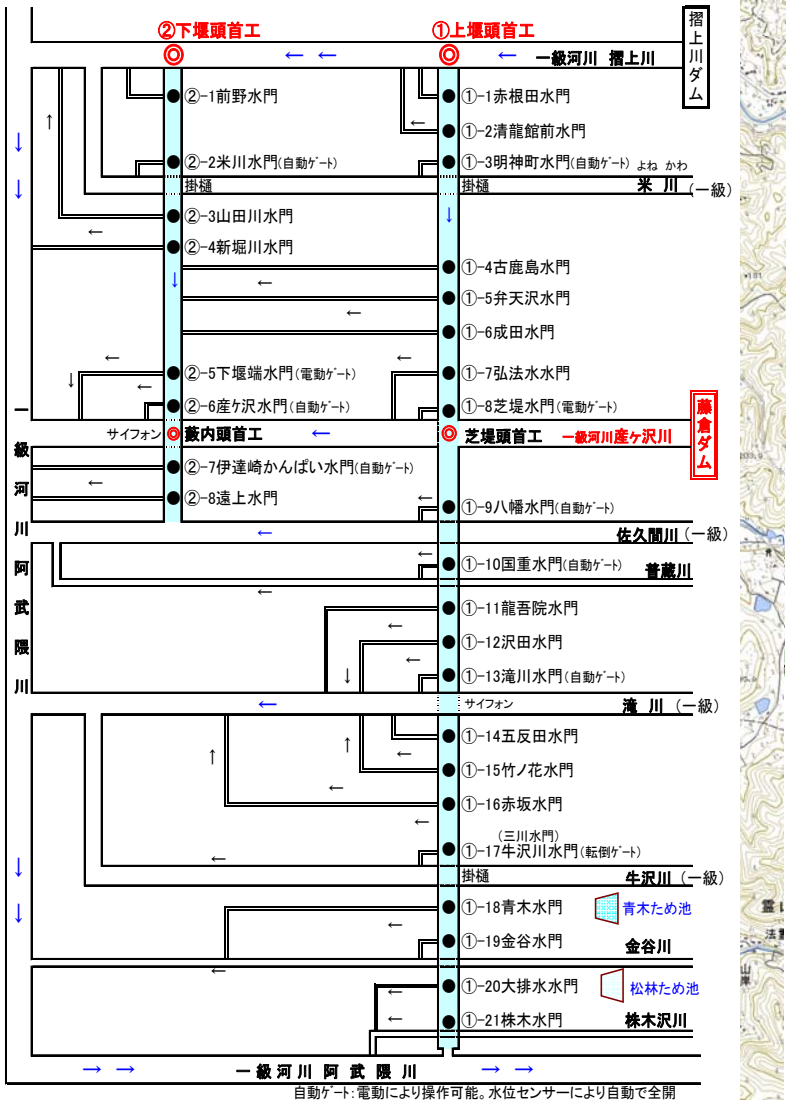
②下堰頭首工

①上堰頭首工

摺上川ダム

一級河川 摺上川

②-1前野水門

②-2米川水門(自動ゲート)

掛樋

②-3山田川水門

②-4新堀川水門

②-5下堰端水門(電動ゲート)

②-6産ケ沢水門(自動ゲート)

サイフォン

藪内頭首工

②-7伊達崎かんぱい水門(自動ゲート)

②-8遠上水門

①-1赤根田水門

①-2清龍館前水門

①-3明神町水門(自動ゲート)

よね かわ

掛樋

米川(一級)

①-4古鹿島水門

①-5弁天沢水門

①-6成田水門

①-7弘法水水門

①-8芝堤水門(電動ゲート)

芝堤頭首工

一級河川産ヶ沢川

藤倉ダム

①-9八幡水門(自動ゲート)

佐久間川(一級)

①-10国重水門(自動ゲート)

普蔵川

①-11龍吾院水門

①-12沢田水門

①-13滝川水門(自動ゲート)

サイフォン

滝 川(一級)

①-14五反田水門

①-15竹ノ花水門

①-16赤坂水門

(三川水門)

①-17牛沢川水門(転倒ゲート)

掛樋

牛沢川(一級)

①-18青木水門

青木ため池

①-19金谷水門

金谷川

①-20大排水水門

松林ため池

①-21株木水門

株木沢川

一級河川阿武隈川

一級河川 阿 武 隈 川

自動ゲート:電動により操作可能。水位センサーにより自動で全開